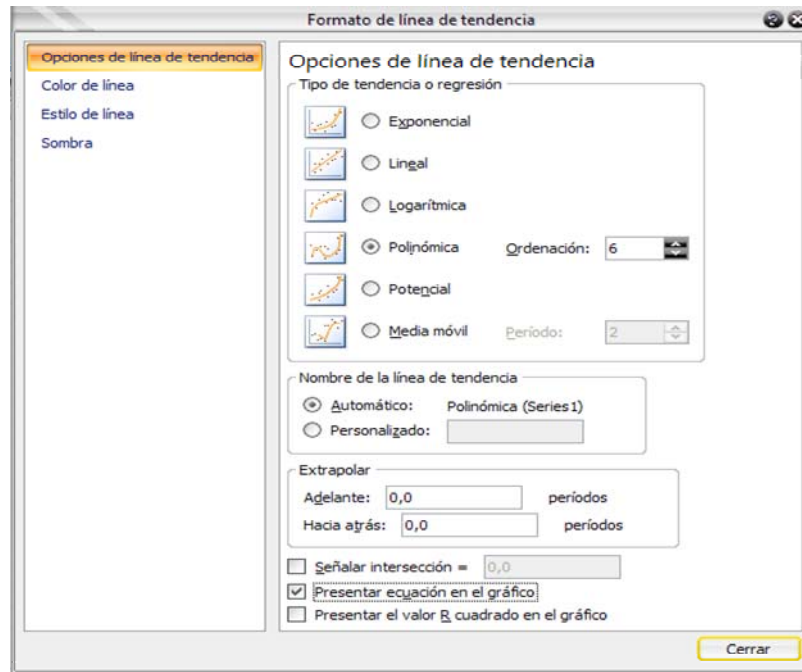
Formato de línea de tendencia

Opciones de línea de tendencia
Color de línea
Estilo de línea
Sombra

Opciones de línea de tendencia

Tipo de tendencia o regresión

Exponencial
Lineal
Logarítmica
Polinómica
Ordenación: 6
Potencial
Media móvil
Período: 2

Nombre de la línea de tendencia
Automático: Polinómica (Series1)
Personalizado:

Extrapolar
Adelante: 0,0 períodos
Hacia atrás: 0,0 períodos

Señalar intersección = 0,0
Presentar ecuación en el gráfico
Presentar el valor R cuadrado en el gráfico

Cerrar